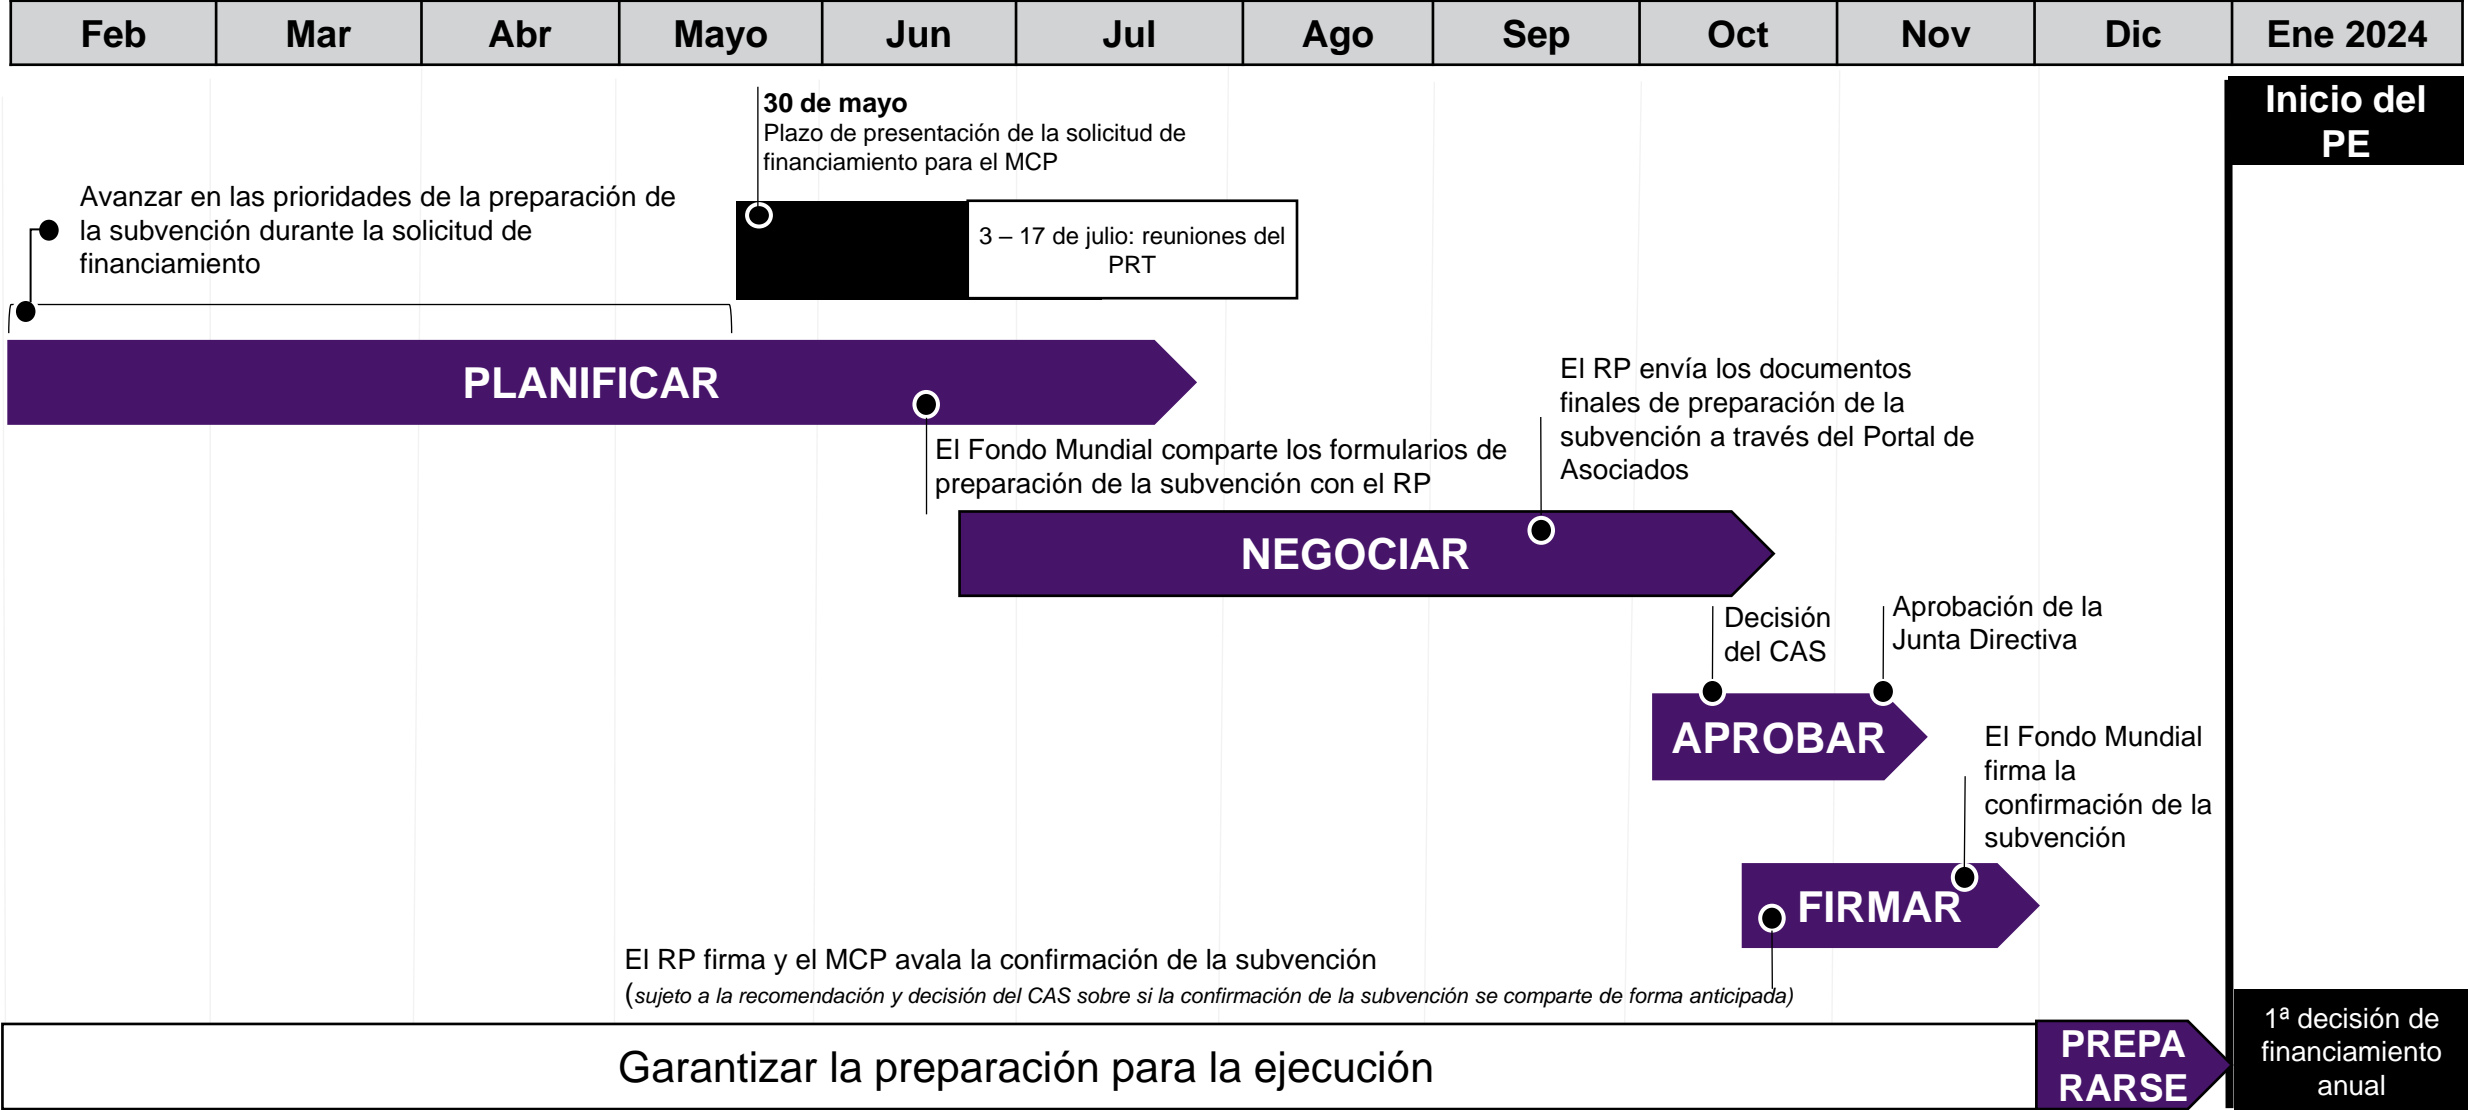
| Feb | Mar | Abr | Mayo | Jun | Jul | Ago | Sep | Oct | Nov | Dic | Ene 2024 |
|---|---|---|---|---|---|---|---|---|---|---|---|

Inicio del PE

**30 de mayo**
Plazo de presentación de la solicitud de financiamiento para el MCP

Avanzar en las prioridades de la preparación de la subvención durante la solicitud de financiamiento

3 – 17 de julio: reuniones del PRT

PLANIFICAR

El RP envía los documentos finales de preparación de la subvención a través del Portal de Asociados

El Fondo Mundial comparte los formularios de preparación de la subvención con el RP

NEGOCIAR

Decisión del CAS

Aprobación de la Junta Directiva

APROBAR

El Fondo Mundial firma la confirmación de la subvención

FIRMAR

El RP firma y el MCP avala la confirmación de la subvención
(*sujeto a la recomendación y decisión del CAS sobre si la confirmación de la subvención se comparte de forma anticipada*)

Garantizar la preparación para la ejecución

PREPARARSE

1ª decisión de financiamiento anual